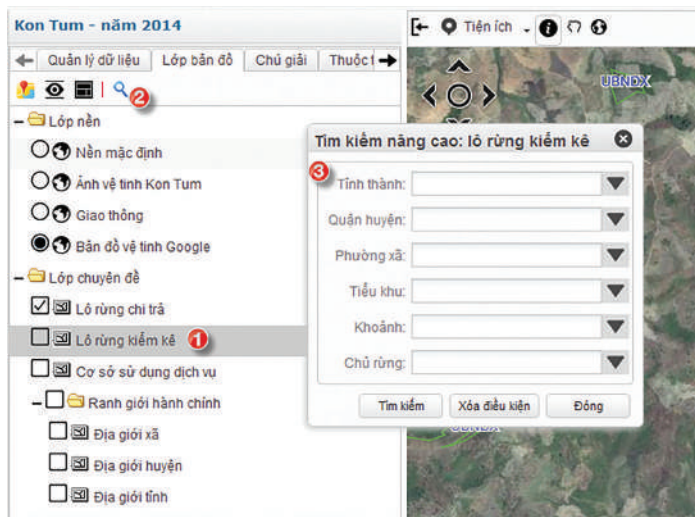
Kon Tum - năm 2014

Quản lý dữ liệu | Lớp bản đồ | Chú giải | Thuộc t

2

Lớp nền

Nền mặc định

Ảnh vệ tinh Kon Tum

Giao thông

Bản đồ vệ tinh Google

Lớp chuyên đề

Lô rừng chi trả

Lô rừng kiểm kê 1

Cơ sở sử dụng dịch vụ

Ranh giới hành chính

Địa giới xã

Địa giới huyện

Địa giới tỉnh

Tiện ích

UBNDX

Tìm kiếm nâng cao: lô rừng kiểm kê

3

Tỉnh thành:

Quận huyện:

Phường xã:

Tiểu khu:

Khoảnh:

Chủ rừng:

Tìm kiếm | Xóa điều kiện | Đóng

UBNDX